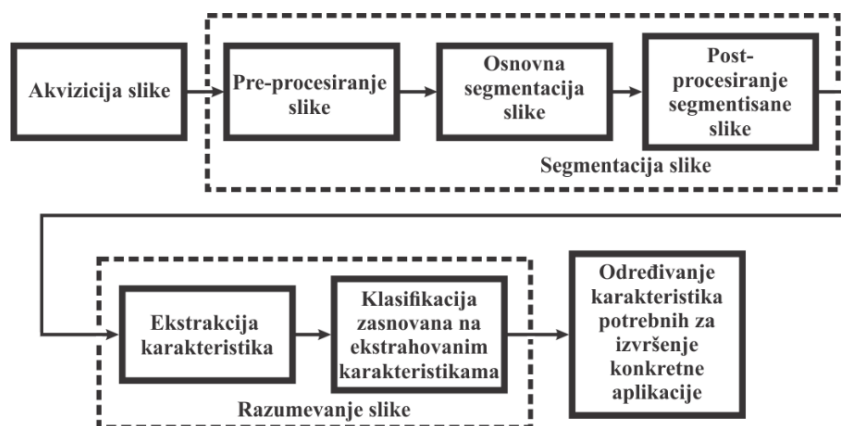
Akvizicija slike

Pre-procesiranje slike

Osnovna segmentacija slike

Post-procesiranje segmentisane slike

Segmentacija slike

Ekstrakcija karakteristika

Klasifikacija zasnovana na ekstrahovanim karakteristikama

Razumevanje slike

Određivanje karakteristika potrebnih za izvršenje konkretne aplikacije